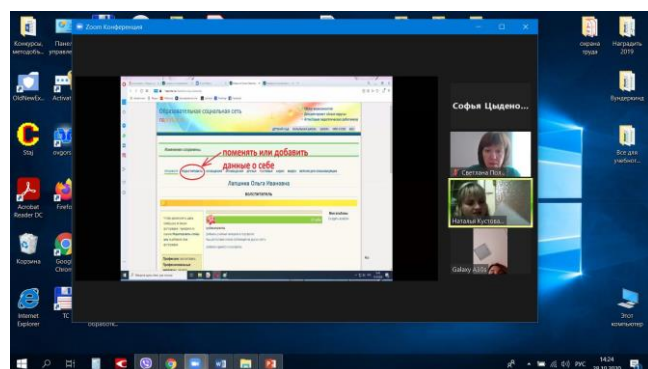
Конкурсы, методоб...

Панел управле...

Zoom Конференция

OldNewEx...

Activat

Staj

nvgore

Acrobat Reader DC

Firefo

Корзина

Googl Chrom

Internet Explorer

TC

обработк...

Образовательная социальная сеть

поменять или добавить данные о себе

Латкина Ольга Ивановна

Софья Цыдено...

Светлана Поз...

Наталья Кустова...

Galaxy A30s

охрана труда

Наградить 2019

Бундеркинд

Все для учебног...

Этот компьютер

РУС

14:24